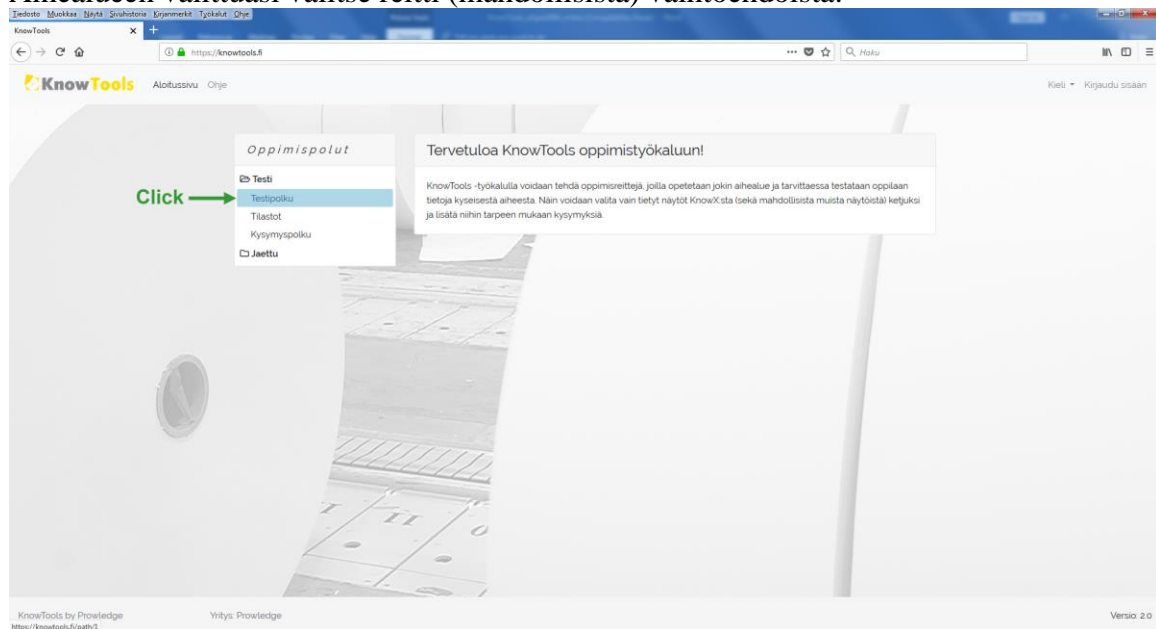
Tiedosto Muokkaa Näytä Sivuhistoria Kirjanmerkit Työkalut Ohje

KnowTools

https://knowtools.fi

Haku

KnowTools Aloitussivu Ohje

Kieli Kirjaudu sisään

Oppimispolut

Testi

Click

Testipolku

Tilastot

Kysymyspolku

Jaettu

Tervetuloa KnowTools oppimistyökaluun!

KnowTools -työkalulla voidaan tehdä oppimisreittejä, joilla opetetaan jokin aihealue ja tarvittaessa testataan oppilaan tietoja kyseisestä aiheesta. Näin voidaan valita vain tietyt näytöt KnowX:sta (sekä mahdollisista muista näytöistä) ketjuksi ja lisätä niihin tarpeen mukaan kysymyksiä.

KnowTools by Prowledge

Yritys: Prowledge

Versio: 2.0

https://knowtools.fi/path/3